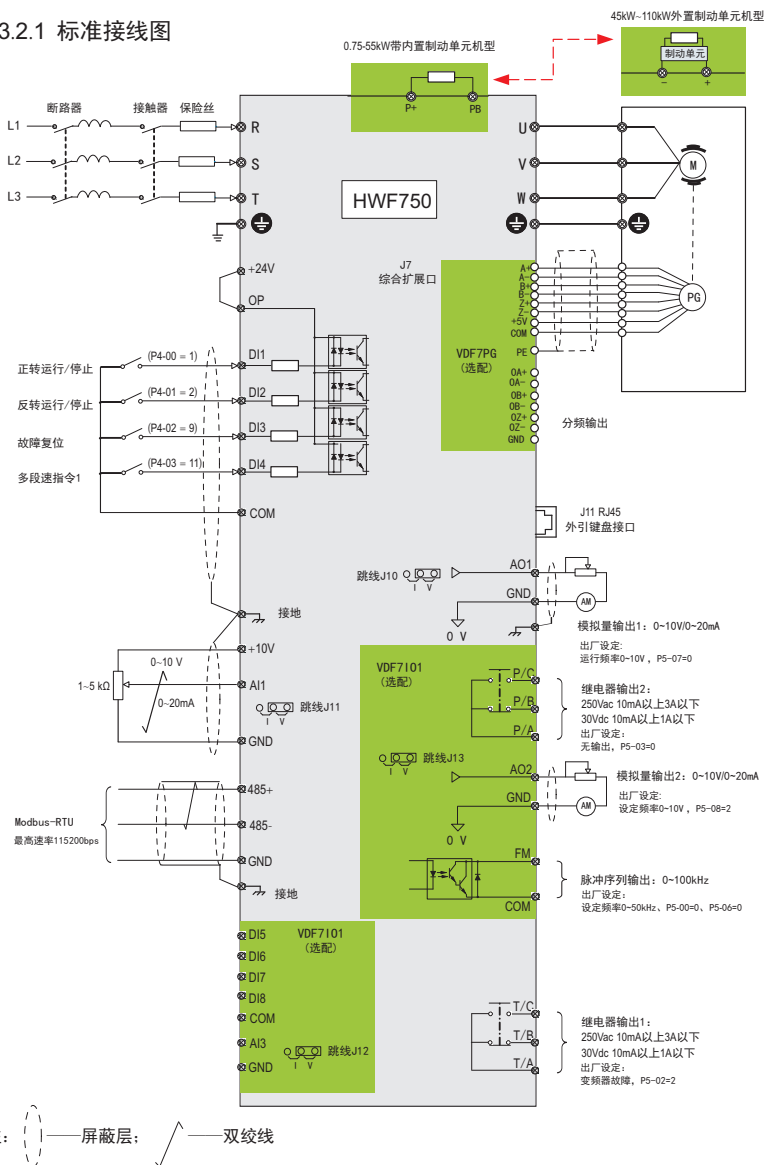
3.2.1 标准接线图

45kW~110kW外置制动单元机型
制动单元
−
+

0.75-55kW带内置制动单元机型
P+
PB

断路器
接触器
保险丝
L1
L2
L3
R
S
T
U
V
W
M
HWF750
+24V
OP
J7
综合扩展口
A+
A−
B+
B−
Z+
Z−
+5V
COM
PE
PG
VDF7PG
(选配)
OA+
OA−
OB+
OB−
OZ+
OZ−
GND
分频输出

正转运行/停止
(P4-00 = 1)
DI1
反转运行/停止
(P4-01 = 2)
DI2
故障复位
(P4-02 = 9)
DI3
多段速指令1
(P4-03 = 11)
DI4
COM

J11 RJ45
外引键盘接口

跳线J10
I V
AO1
GND
AM
0 V
接地
模拟量输出1：0~10V/0~20mA
出厂设定:
运行频率0~10V，P5-07=0

+10V
VDF7IO1
(选配)
0~10 V
1~5 kΩ
AI1
0~20mA
跳线J11
I V
GND
P/C
P/B
P/A
继电器输出2：
250Vac 10mA以上3A以下
30Vdc 10mA以上1A以下
出厂设定:
无输出，P5-03=0

跳线J13
I V
AO2
GND
AM
0 V
模拟量输出2：0~10V/0~20mA
出厂设定:
设定频率0~10V，P5-08=2

Modbus-RTU
最高速率115200bps
485+
485-
GND
接地
FM
COM
脉冲序列输出：0~100kHz
出厂设定:
设定频率0~50kHz、P5-00=0、P5-06=0

DI5
DI6
DI7
DI8
COM
AI3
GND
VDF7IO1
(选配)
跳线J12
I V
T/C
T/B
T/A
继电器输出1：
250Vac 10mA以上3A以下
30Vdc 10mA以上1A以下
出厂设定:
变频器故障，P5-02=2

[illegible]：——屏蔽层；——双绞线